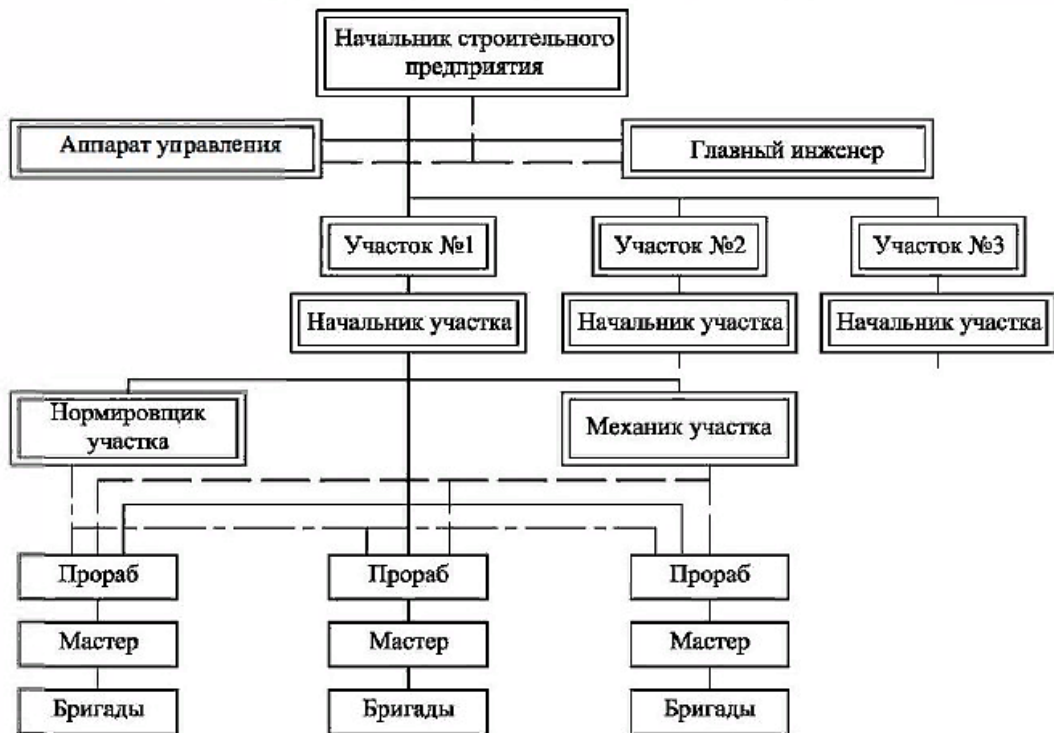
Начальник строительного предприятия

Аппарат управления

Главный инженер

Участок №1

Участок №2

Участок №3

Начальник участка

Начальник участка

Начальник участка

Нормировщик участка

Механик участка

Прораб

Прораб

Прораб

Мастер

Мастер

Мастер

Бригады

Бригады

Бригады